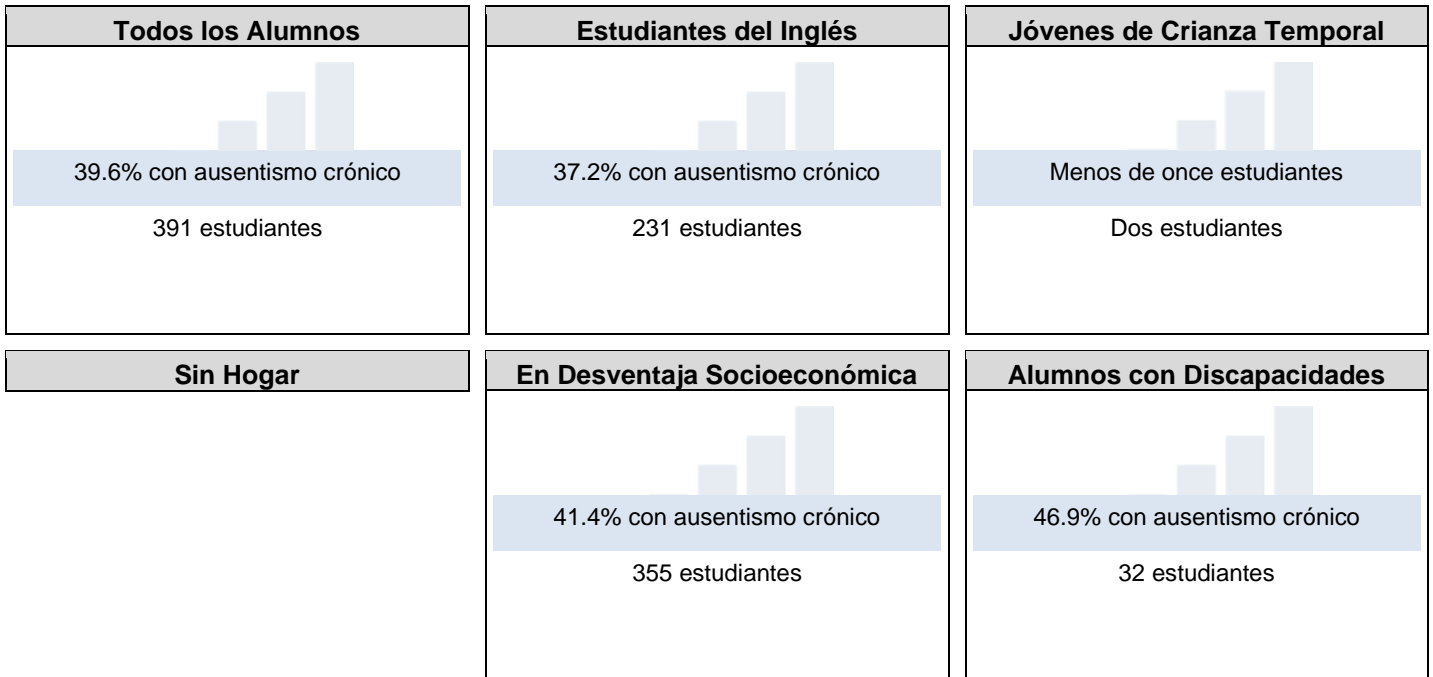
Todos los Alumnos

39.6% con ausentismo crónico

391 estudiantes

Estudiantes del Inglés

37.2% con ausentismo crónico

231 estudiantes

Jóvenes de Crianza Temporal

Menos de once estudiantes

Dos estudiantes

Sin Hogar

En Desventaja Socioeconómica

41.4% con ausentismo crónico

355 estudiantes

Alumnos con Discapacidades

46.9% con ausentismo crónico

32 estudiantes